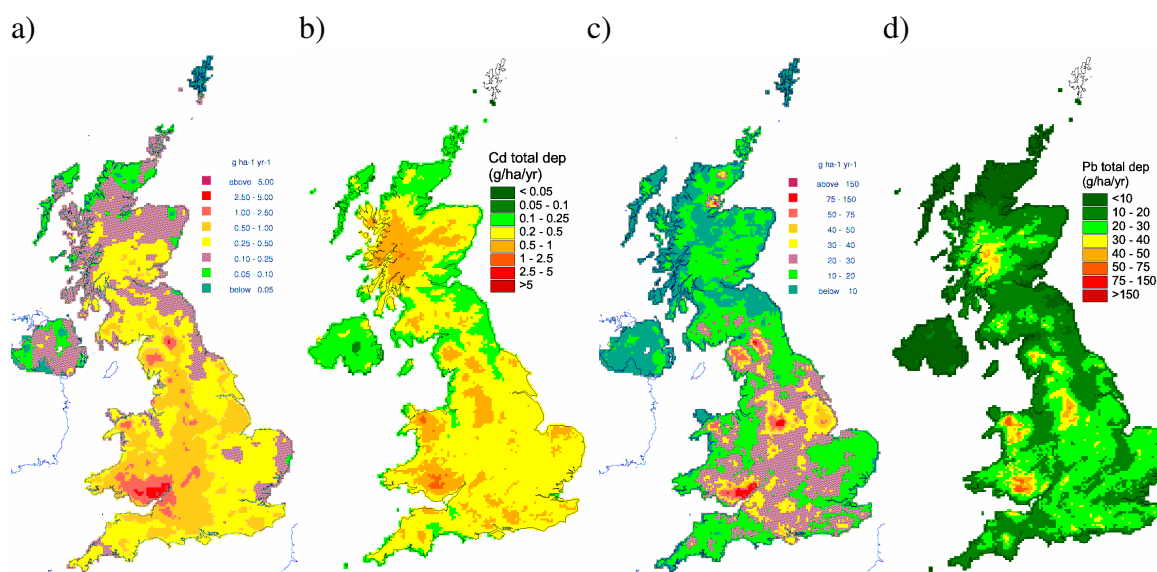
a)

g ha-1 yr-1
above 5.00
2.50 - 5.00
1.00 - 2.50
0.50 - 1.00
0.25 - 0.50
0.10 - 0.25
0.05 - 0.10
below 0.05

b)

Cd total dep (g/ha/yr)
< 0.05
0.05 - 0.1
0.1 - 0.25
0.2 - 0.5
0.5 - 1
1 - 2.5
2.5 - 5
>5

c)

g ha-1 yr-1
above 150
75 - 150
50 - 75
40 - 50
30 - 40
20 - 30
10 - 20
below 10

d)

Pb total dep (g/ha/yr)
<10
10 - 20
20 - 30
30 - 40
40 - 50
50 - 75
75 - 150
>150